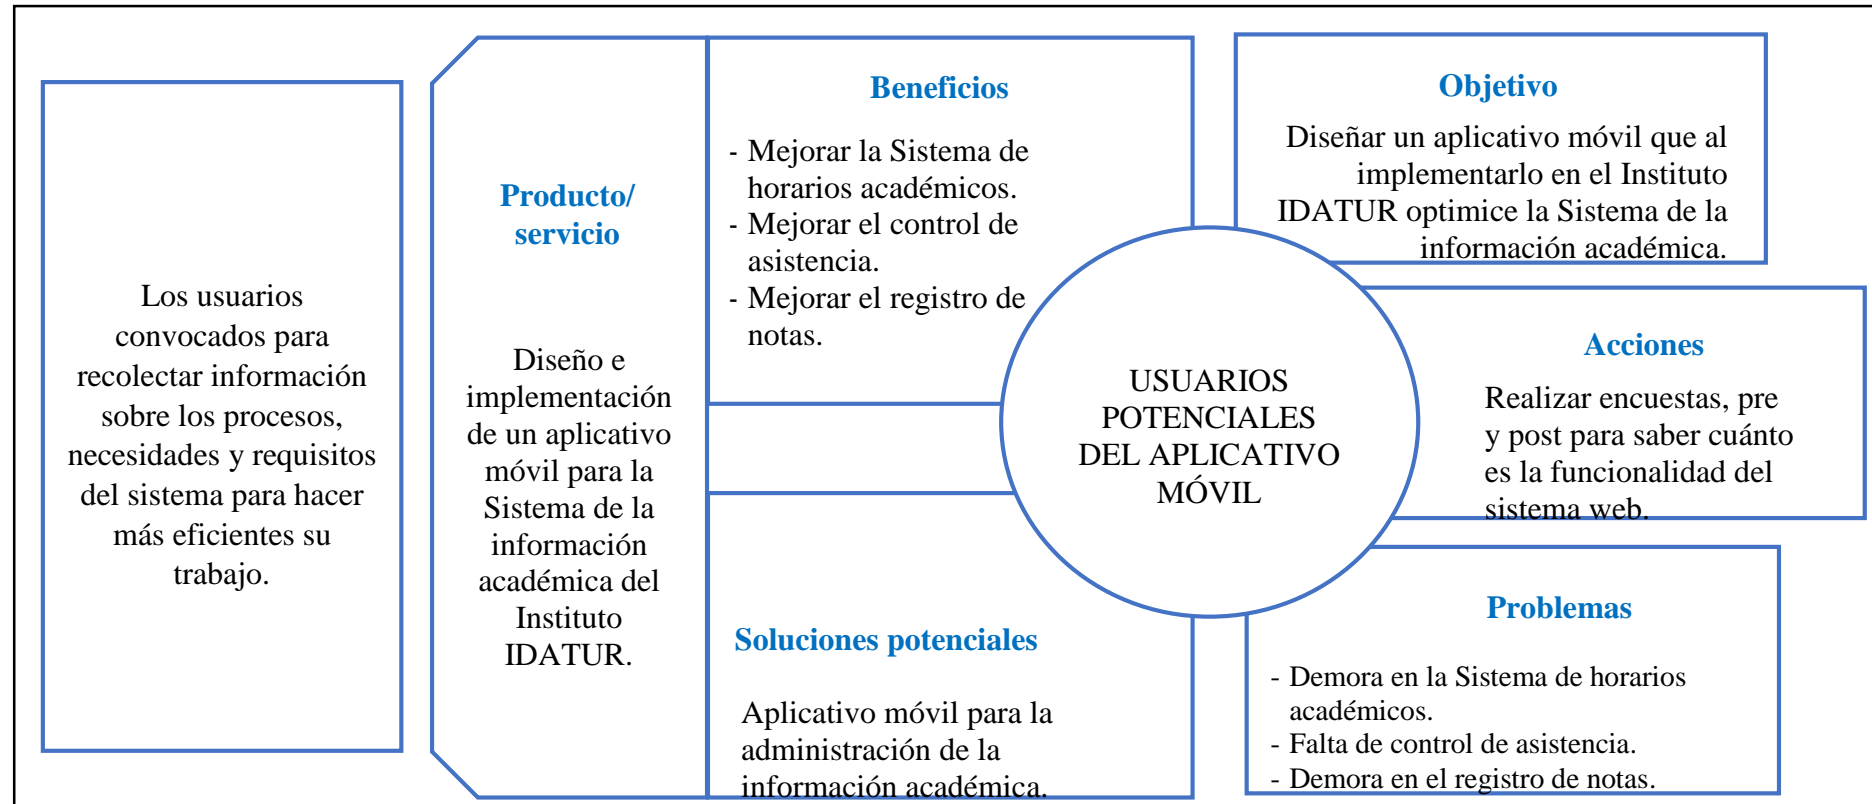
Los usuarios convocados para recolectar información sobre los procesos, necesidades y requisitos del sistema para hacer más eficientes su trabajo.

Producto/ servicio

Diseño e implementación de un aplicativo móvil para la Sistema de la información académica del Instituto IDATUR.

Beneficios

- Mejorar la Sistema de horarios académicos.
- Mejorar el control de asistencia.
- Mejorar el registro de notas.

Soluciones potenciales

Aplicativo móvil para la administración de la información académica.

USUARIOS POTENCIALES DEL APLICATIVO MÓVIL

Objetivo

Diseñar un aplicativo móvil que al implementarlo en el Instituto IDATUR optimice la Sistema de la información académica.

Acciones

Realizar encuestas, pre y post para saber cuánto es la funcionalidad del sistema web.

Problemas

- Demora en la Sistema de horarios académicos.
- Falta de control de asistencia.
- Demora en el registro de notas.